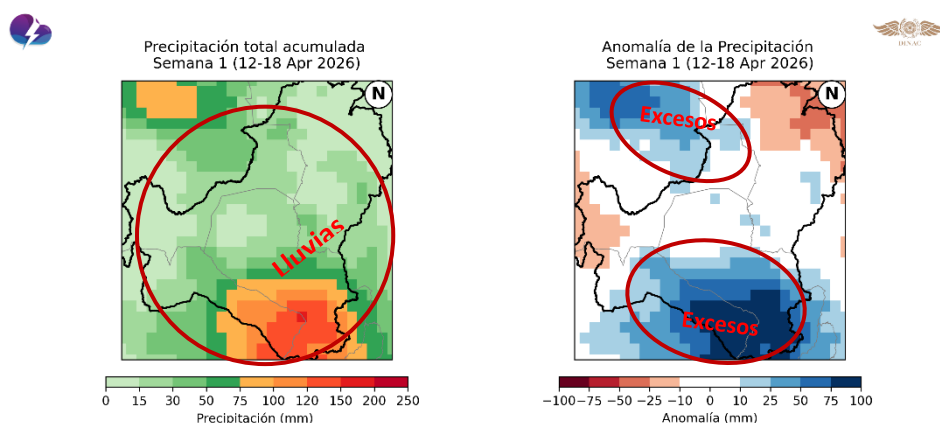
DINAC

Precipitación total acumulada
Semana 1 (12-18 Apr 2026)

N

Lluvias

0 15 30 50 75 90 120 150 200 250
Precipitación (mm)

Anomalía de la Precipitación
Semana 1 (12-18 Apr 2026)

N

Excesos

Excesos

−100 −75 −50 −25 −10 0 10 25 50 75 100
Anomalía (mm)